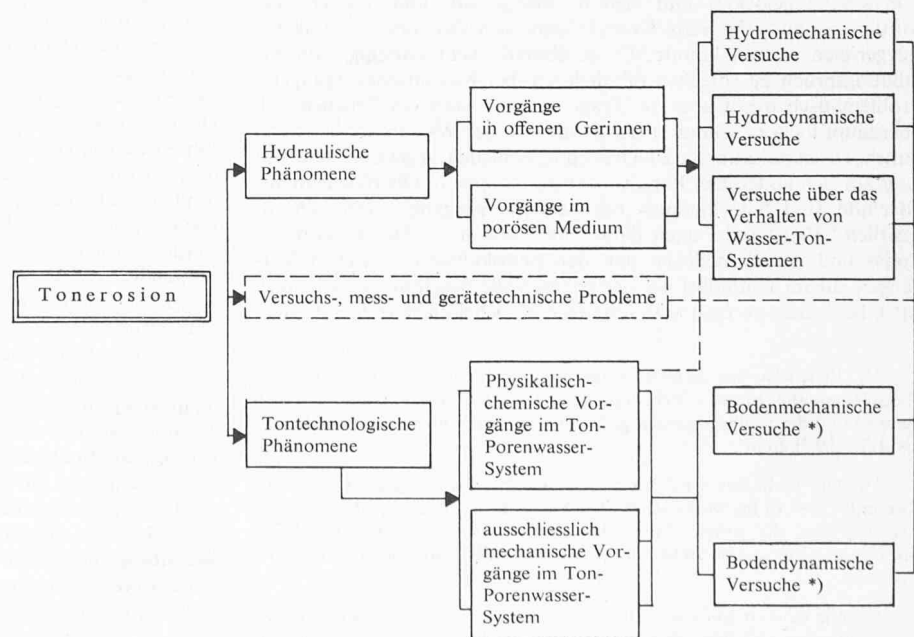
Tonerosion

Hydraulische Phänomene

Vorgänge in offenen Gerinnen

Vorgänge im porösen Medium

Hydromechanische Versuche

Hydrodynamische Versuche

Versuche über das Verhalten von Wasser-Ton-Systemen

Versuchs-, mess- und gerätetechnische Probleme

Tontechnologische Phänomene

Physikalisch-chemische Vorgänge im Ton-Porenwasser-System

ausschliesslich mechanische Vorgänge im Ton-Porenwasser-System

Bodenmechanische Versuche *)

Bodendynamische Versuche *)